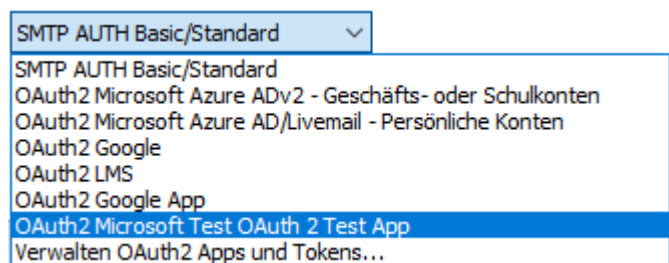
SMTP AUTH Basic/Standard

SMTP AUTH Basic/Standard
OAuth2 Microsoft Azure ADv2 - Geschäfts- oder Schulkonten
OAuth2 Microsoft Azure AD/Livemail - Persönliche Konten
OAuth2 Google
OAuth2 LMS
OAuth2 Google App
OAuth2 Microsoft Test OAuth 2 Test App
Verwalten OAuth2 Apps und Tokens...